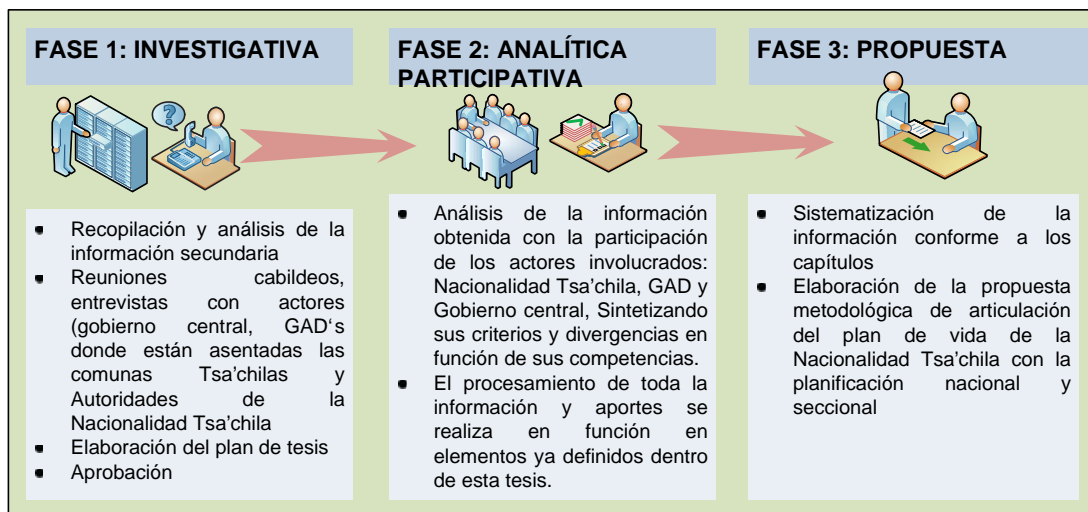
FASE 1: INVESTIGATIVA

FASE 2: ANALÍTICA PARTICIPATIVA

FASE 3: PROPUESTA

- Recopilación y análisis de la información secundaria
- Reuniones cabildeos, entrevistas con actores (gobierno central, GAD's donde están asentadas las comunas Tsa'chilas y Autoridades de la Nacionalidad Tsa'chila
- Elaboración del plan de tesis
- Aprobación

- Análisis de la información obtenida con la participación de los actores involucrados: Nacionalidad Tsa'chila, GAD y Gobierno central, Sintetizando sus criterios y divergencias en función de sus competencias.
- El procesamiento de toda la información y aportes se realiza en función en elementos ya definidos dentro de esta tesis.

- Sistematización de la información conforme a los capítulos
- Elaboración de la propuesta metodológica de articulación del plan de vida de la Nacionalidad Tsa'chila con la planificación nacional y seccional